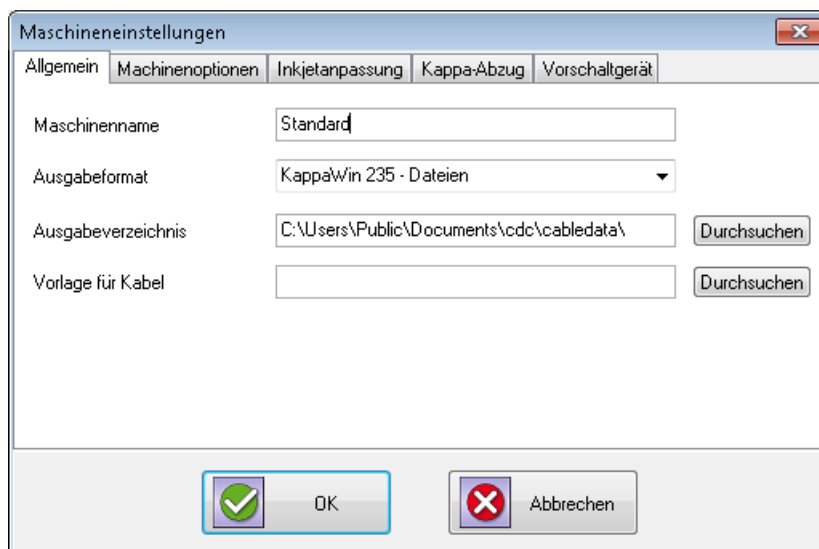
Maschineneinstellungen

Allgemein | Machinenoptionen | Inkjetanpassung | Kappa-Abzug | Vorschaltgerät

Maschinenname: Standard

Ausgabeformat: KappaWin 235 - Dateien

Ausgabeverzeichnis: C:\Users\Public\Documents\cdc\cabledata\ Durchsuchen

Vorlage für Kabel: Durchsuchen

OK

Abbrechen